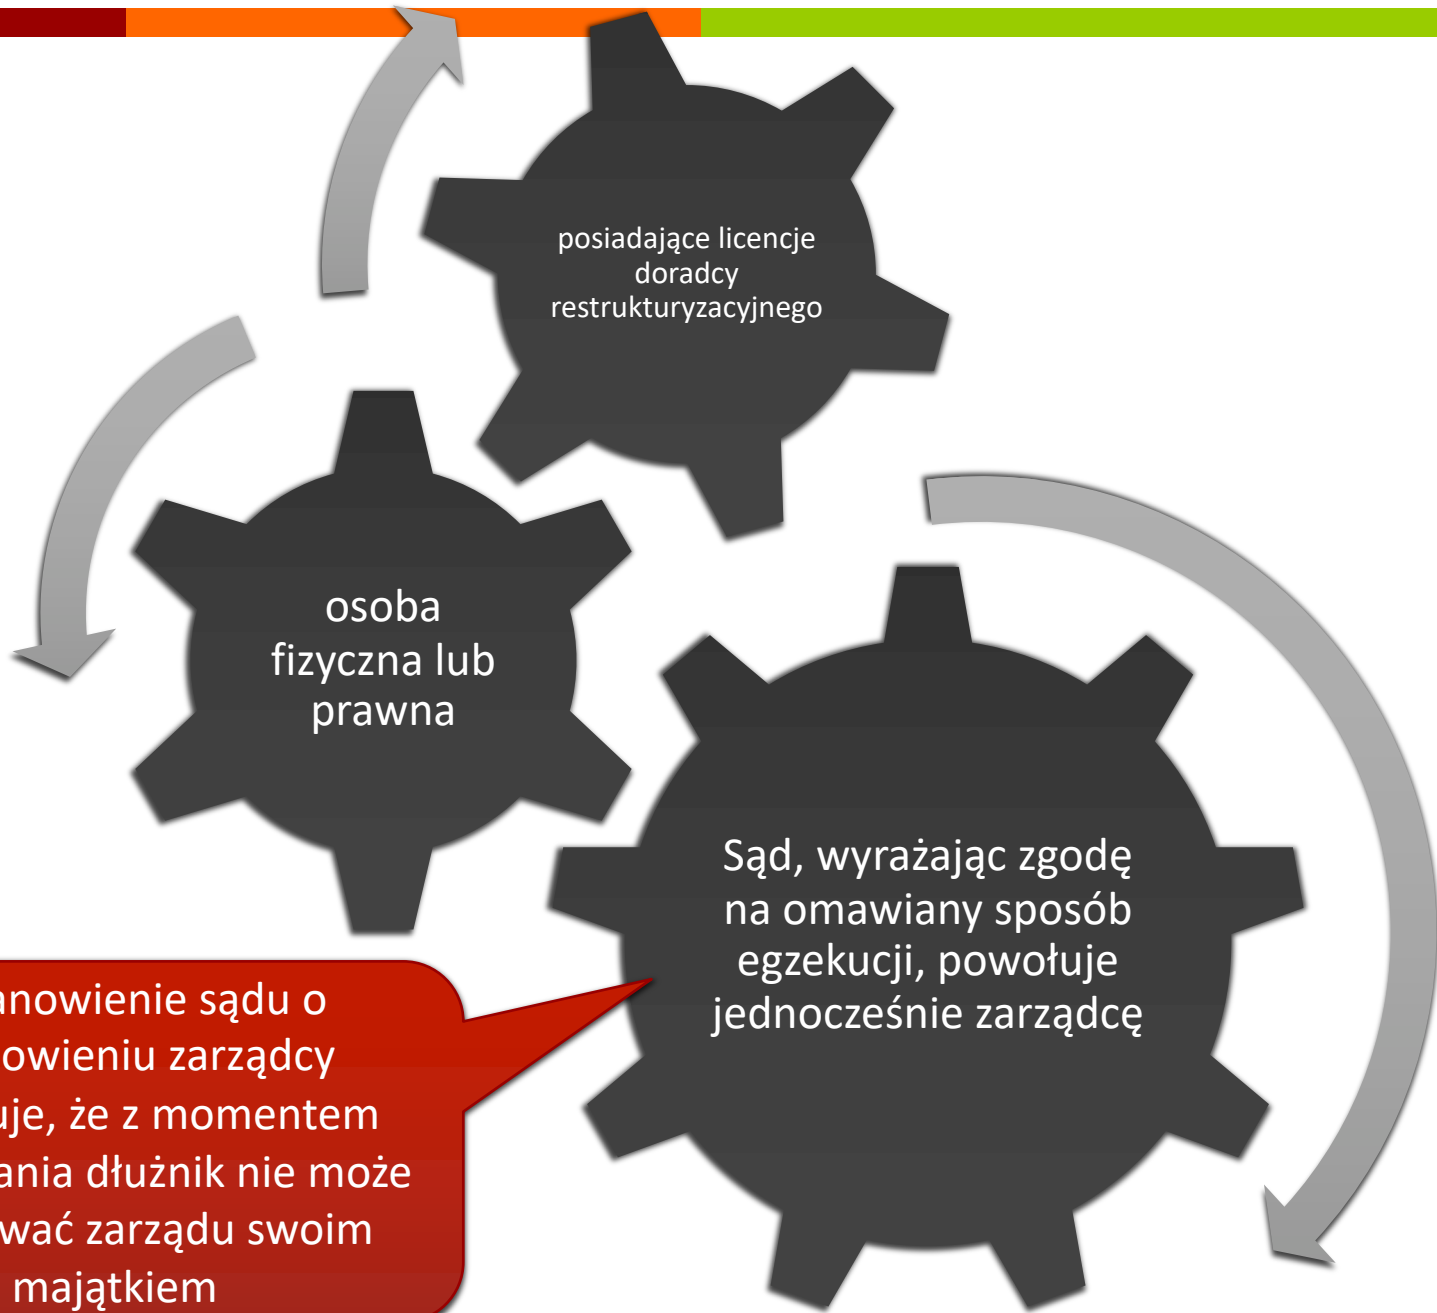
posiadające licencje doradcy restrukturyzacyjnego

osoba fizyczna lub prawna

Sąd, wyrażając zgodę na omawiany sposób egzekucji, powołuje jednocześnie zarządcę

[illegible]anowienie sądu o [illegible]owieniu zarządcy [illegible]uje, że z momentem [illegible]ania dłużnik nie może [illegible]wać zarządu swoim majątkiem